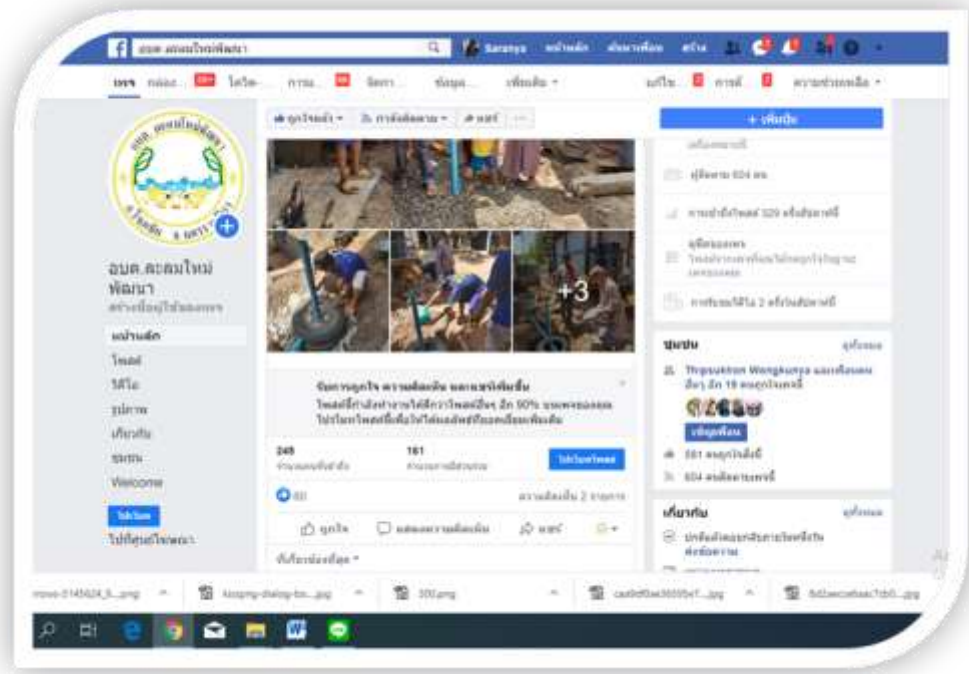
อบต.ละลมใหม่พัฒนา

Saranya หน้าหลัก ค้นหาเพื่อน สร้าง

เพจ กล่อง... ไลฟ์... การ... ข้อมูล... เพิ่มเติม

อบต.ละลมใหม่พัฒนา

หน้าหลัก
โพสต์
วิดีโอ
รูปภาพ
เกี่ยวกับ
ชุมชน
Welcome

+3

+ เพิ่มปุ่ม

ผู้ติดตาม 604 คน

ชุมชน

Thapsuktan Wongkunya และเพื่อนอีก 18 คนถูกใจเพจนี้

เชิญเพื่อน

581 คนถูกใจสิ่งนี้

604 คนติดตามเพจนี้

เกี่ยวกับ

249

161

โปรโมทโพสต์

ถูกใจ แสดงความคิดเห็น แชร์

Welcome

move-0145624_6...png

300.png